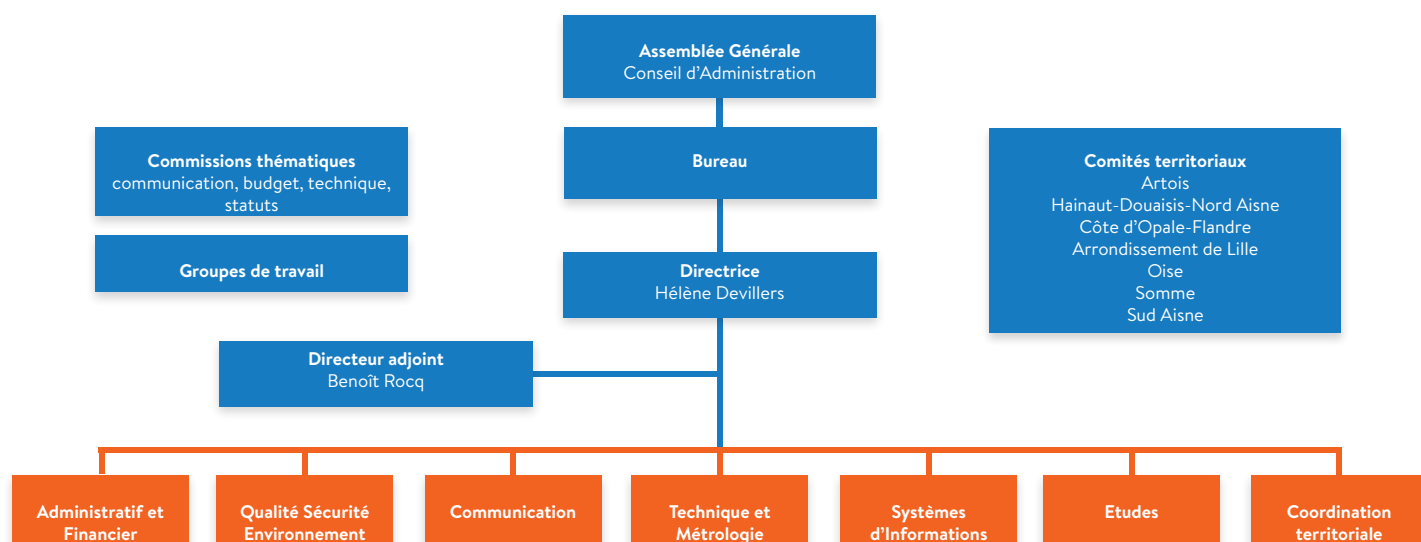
Assemblée Générale
Conseil d'Administration

Commissions thématiques
communication, budget, technique, statuts

Groupes de travail

Bureau

Comités territoriaux
Artois
Hainaut-Douaisis-Nord Aisne
Côte d'Opale-Flandre
Arrondissement de Lille
Oise
Somme
Sud Aisne

Directrice
Hélène Devillers

Directeur adjoint
Benoît Rocq

Administratif et Financier

Qualité Sécurité Environnement

Communication

Technique et Métrologie

Systèmes d'Informations

Etudes

Coordination territoriale